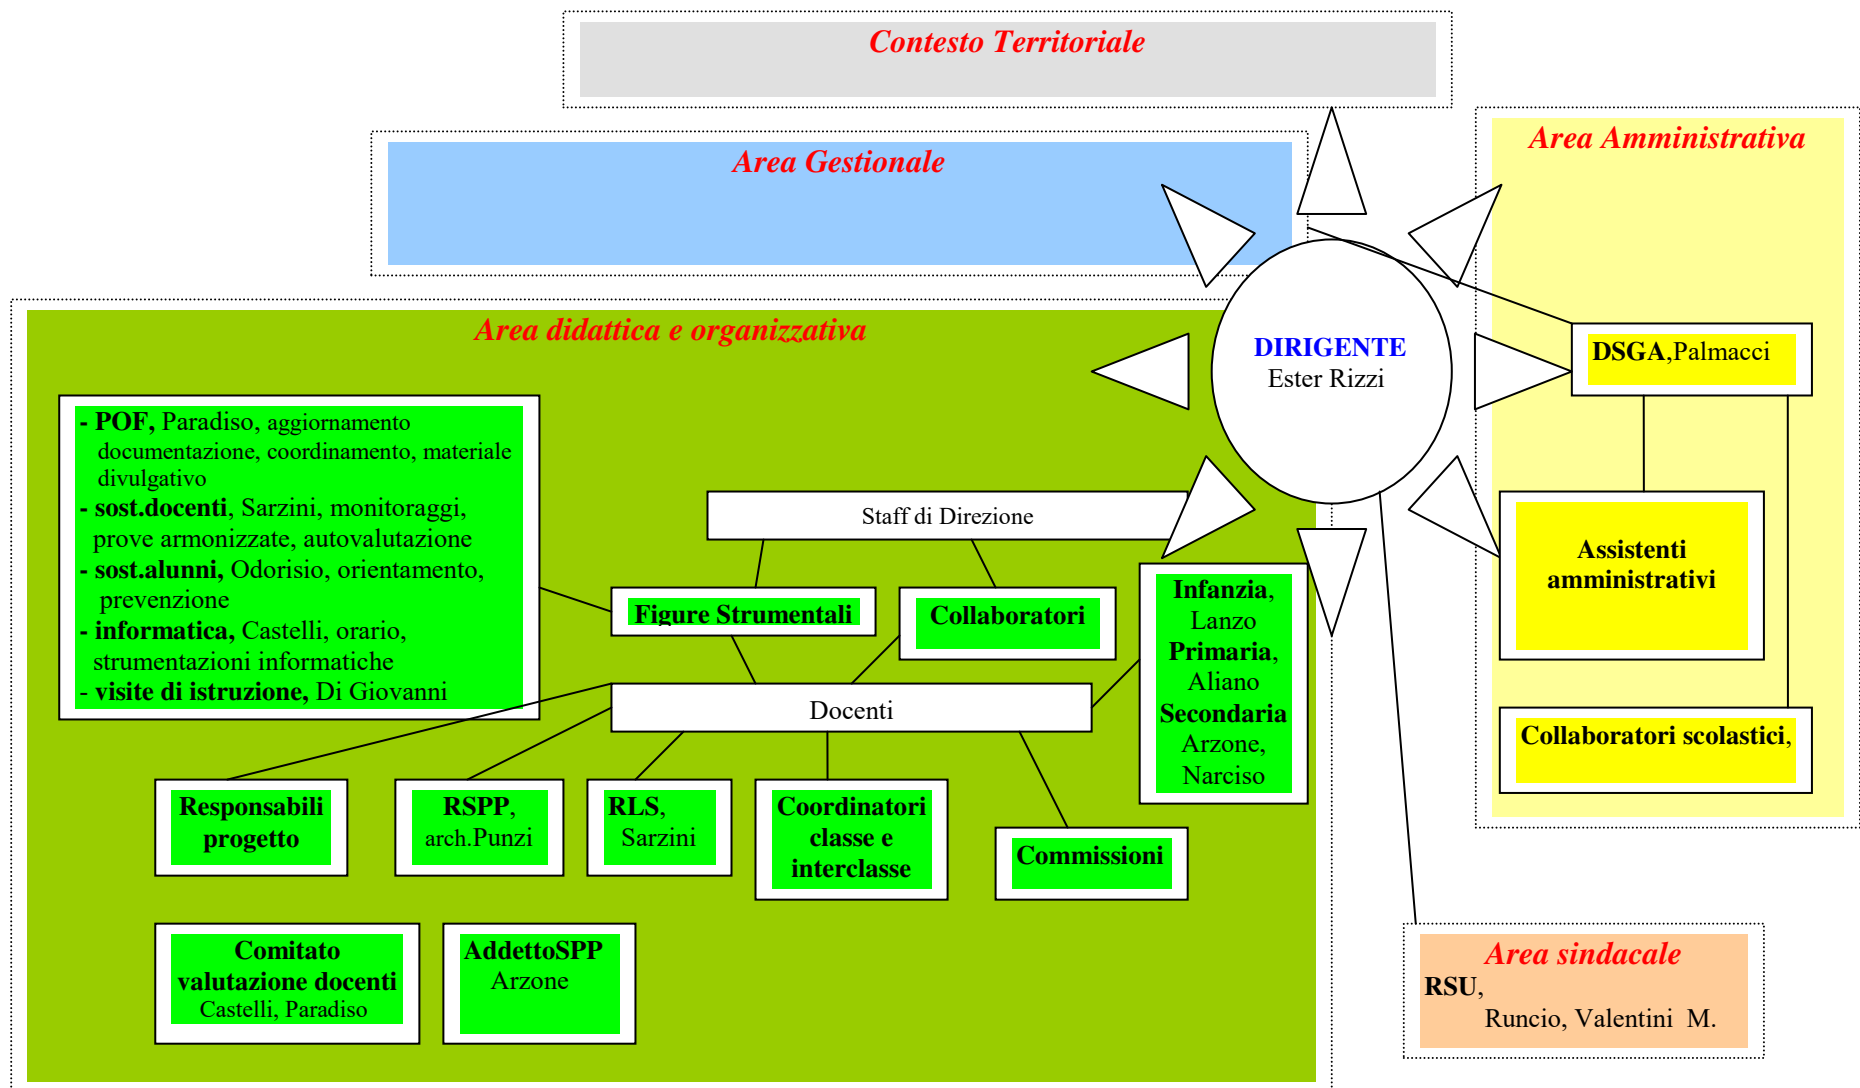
Contesto Territoriale

Area Gestionale

Area Amministrativa

Area didattica e organizzativa

DIRIGENTE
Ester Rizzi

DSGA,Palmacci

- POF, Paradiso, aggiornamento documentazione, coordinamento, materiale divulgativo
- sost.docenti, Sarzini, monitoraggi, prove armonizzate, autovalutazione
- sost.alunni, Odorisio, orientamento, prevenzione
- informatica, Castelli, orario, strumentazioni informatiche
- visite di istruzione, Di Giovanni

Staff di Direzione

Figure Strumentali

Collaboratori

Infanzia, Lanzo
Primaria, Aliano
Secondaria Arzone, Narciso

Assistenti amministrativi

Docenti

Collaboratori scolastici,

Responsabili progetto

RSPP, arch.Punzi

RLS, Sarzini

Coordinatori classe e interclasse

Commissioni

Comitato valutazione docenti
Castelli, Paradiso

AddettoSPP
Arzone

Area sindacale
RSU,
Runcio, Valentini M.